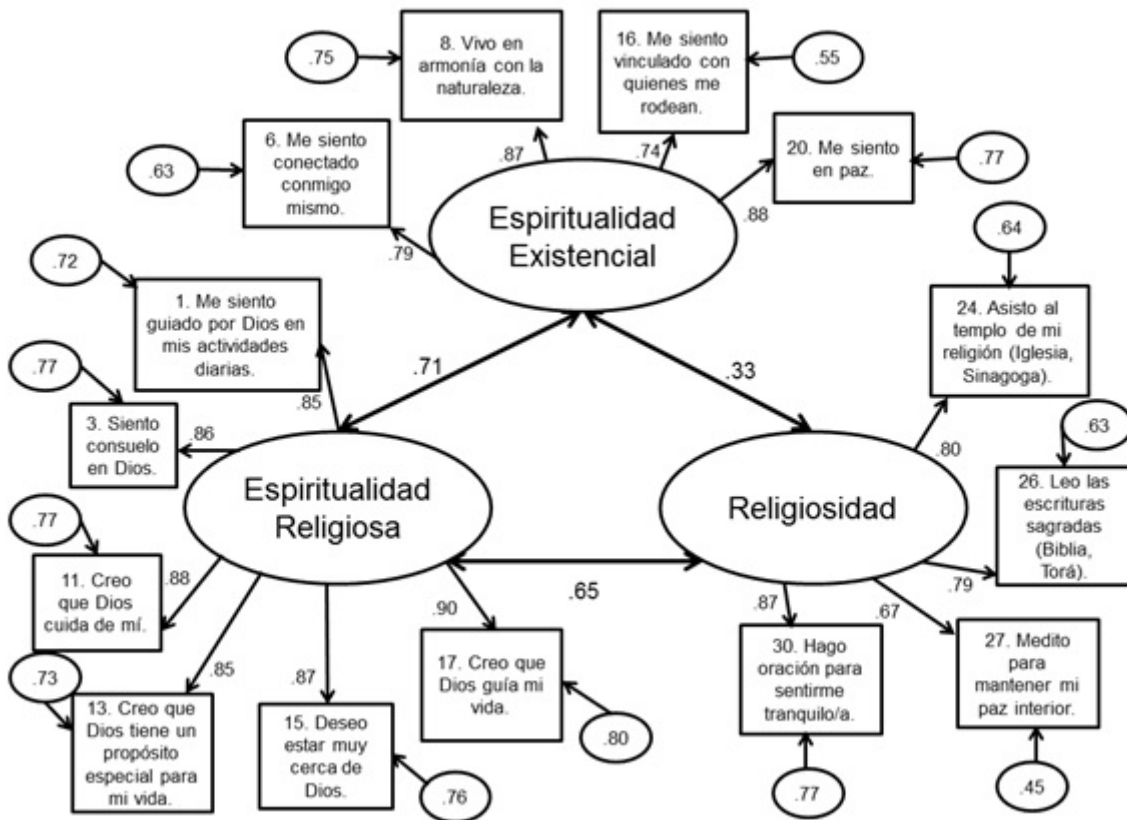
.75

8. Vivo en armonía con la naturaleza.

16. Me siento vinculado con quienes me rodean.

.55

.63

6. Me siento conectado conmigo mismo.

.87

.74

20. Me siento en paz.

.77

Espiritualidad Existencial

.88

.79

.72

1. Me siento guiado por Dios en mis actividades diarias.

.64

24. Asisto al templo de mi religión (Iglesia, Sinagoga).

.77

.71

.33

.85

3. Siento consuelo en Dios.

.86

.80

.63

Espiritualidad Religiosa

Religiosidad

26. Leo las escrituras sagradas (Biblia, Torá).

.77

11. Creo que Dios cuida de mí.

.88

.65

.90

.79

.87

.67

.73

.85

.87

17. Creo que Dios guía mi vida.

30. Hago oración para sentirme tranquilo/a.

27. Medito para mantener mi paz interior.

13. Creo que Dios tiene un propósito especial para mi vida.

15. Deseo estar muy cerca de Dios.

.80

.76

.77

.45